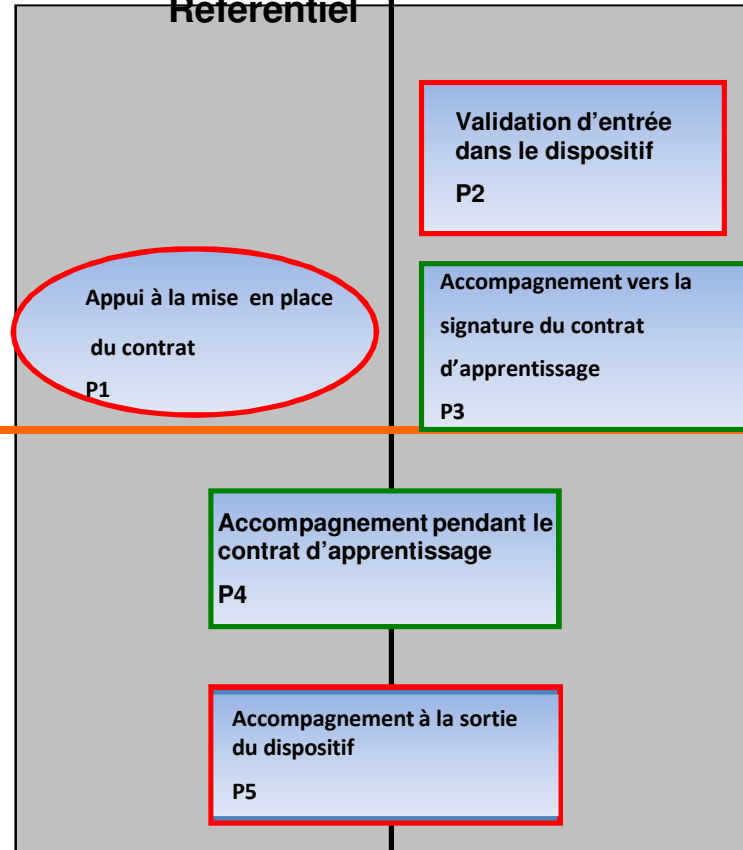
Référentiel

Validation d’entrée dans le dispositif

P2

Appui à la mise en place du contrat

P1

Accompagnement vers la signature du contrat d’apprentissage

P3

Accompagnement pendant le contrat d’apprentissage

P4

Accompagnement à la sortie du dispositif

P5